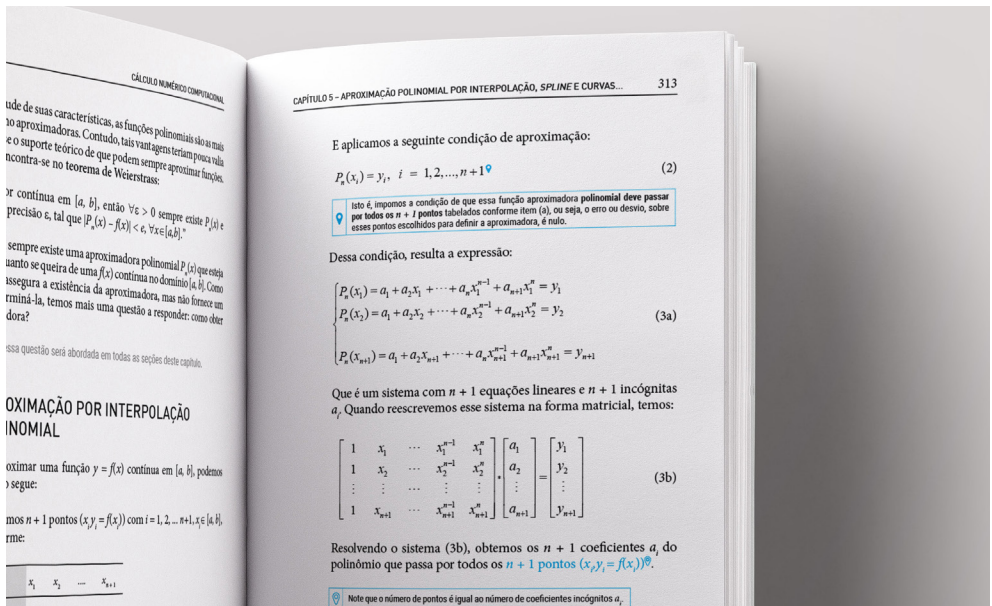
CÁLCULO NUMÉRICO COMPUTACIONAL

ude de suas características, as funções polinomiais são as mais o aproximadoras. Contudo, tais vantagens teriam pouca valia e o suporte teórico de que podem sempre aproximar funções, ncontra-se no teorema de Weierstrass:

r contínua em $[a, b]$, então $\forall \varepsilon > 0$ sempre existe $P_n(x)$ e precisão ε, tal que $|P_n(x) - f(x)| < \varepsilon, \forall x \in [a,b]$."

sempre existe uma aproximadora polinomial $P_n(x)$ que esteja uanto se queira de uma $f(x)$ contínua no domínio $[a, b]$. Como ssegura a existência da aproximadora, mas não fornece um rminá-la, temos mais uma questão a responder: como obter dora?

ssa questão será abordada em todas as seções deste capítulo.

OXIMAÇÃO POR INTERPOLAÇÃO INOMIAL

oximar uma função $y = f(x)$ contínua em $[a, b]$, podemos segue:

mos n + 1 pontos $(x_i, y_i = f(x_i))$ com i = 1, 2, ... n+1, $x_i \in [a, b]$, rme:

$x_1$ $x_2$ ... $x_{n+1}$

CAPÍTULO 5 – APROXIMAÇÃO POLINOMIAL POR INTERPOLAÇÃO, SPLINE E CURVAS... 313

E aplicamos a seguinte condição de aproximação:

$P_n(x_i) = y_i, \ i = 1, 2, ..., n+1$ (2)

Isto é, impomos a condição de que essa função aproximadora polinomial deve passar por todos os n + 1 pontos tabelados conforme item (a), ou seja, o erro ou desvio, sobre esses pontos escolhidos para definir a aproximadora, é nulo.

Dessa condição, resulta a expressão:

$\begin{cases} P_n(x_1) = a_1 + a_2x_1 + \cdots + a_nx_1^{n-1} + a_{n+1}x_1^n = y_1 \\ P_n(x_2) = a_1 + a_2x_2 + \cdots + a_nx_2^{n-1} + a_{n+1}x_2^n = y_2 \\ \\ P_n(x_{n+1}) = a_1 + a_2x_{n+1} + \cdots + a_nx_{n+1}^{n-1} + a_{n+1}x_{n+1}^n = y_{n+1} \end{cases}$ (3a)

Que é um sistema com n + 1 equações lineares e n + 1 incógnitas $a_i$. Quando reescrevemos esse sistema na forma matricial, temos:

$\begin{bmatrix} 1 & x_1 & \cdots & x_1^{n-1} & x_1^n \\ 1 & x_2 & \cdots & x_2^{n-1} & x_2^n \\ \vdots & \vdots & \cdots & \vdots & \vdots \\ 1 & x_{n+1} & \cdots & x_{n+1}^{n-1} & x_{n+1}^n \end{bmatrix} \cdot \begin{bmatrix} a_1 \\ a_2 \\ \vdots \\ a_{n+1} \end{bmatrix} = \begin{bmatrix} y_1 \\ y_2 \\ \vdots \\ y_{n+1} \end{bmatrix}$ (3b)

Resolvendo o sistema (3b), obtemos os n + 1 coeficientes $a_i$ do polinômio que passa por todos os n + 1 pontos $(x_i, y_i = f(x_i))$.

Note que o número de pontos é igual ao número de coeficientes incógnitos $a_i$